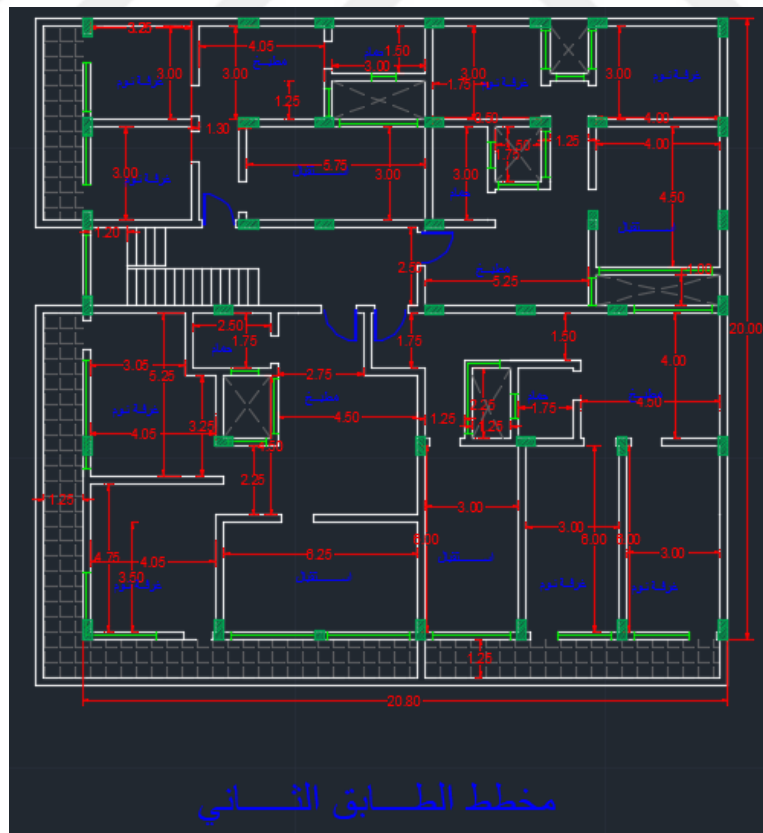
3.25
4.05
1.50
3.00
3.00
3.00
3.00
3.00
مطبخ
حمام
غرفة نوم
غرفة نوم
غرفة نوم
1.25
1.75
1.30
3.50
1.25
4.00
1.50
4.00
3.00
غرفة نوم
5.75
3.00
3.00
صالة
حمام
4.50
صالة
1.20
2.50
مطبخ
5.25
1.60
20.00
2.50
1.75
1.75
1.50
حمام
3.05
5.25
2.75
4.00
غرفة نوم
مطبخ
مطبخ
4.05
3.25
4.50
1.25
2.25
1.25
1.75
4.50
1.50
2.25
1.25
3.00
4.75
4.05
6.25
6.00
3.00
3.00
6.00
6.00
3.50
غرفة نوم
صالة
صالة
غرفة نوم
غرفة نوم
1.25
20.80
مخطط الطـــابق الثـــاني